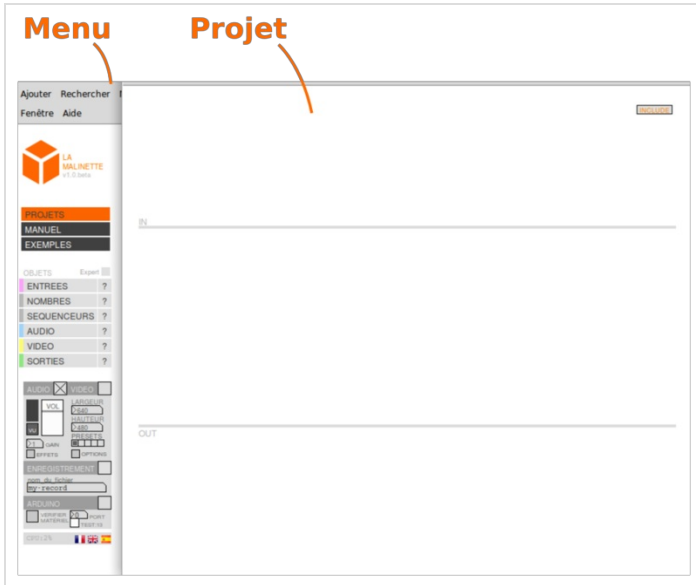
Menu Projet

Ajouter Rechercher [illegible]
Fenêtre Aide

LA MALINETTE v1.0.beta

PROJETS
MANUEL
EXEMPLES

OBJETS Expert
ENTREES ?
NOMBRES ?
SEQUENCEURS ?
AUDIO ?
VIDEO ?
SORTIES ?

AUDIO VIDEO
VOL LARGEUR 640 HAUTEUR 480 PRESETS
GAIN
EFFETS OPTIONS

ENREGISTREMENT
nom du fichier
my-record

ARDUINO
VERIFIER FIRMWARE PORT TEST IO

INCLUDE

IN

OUT